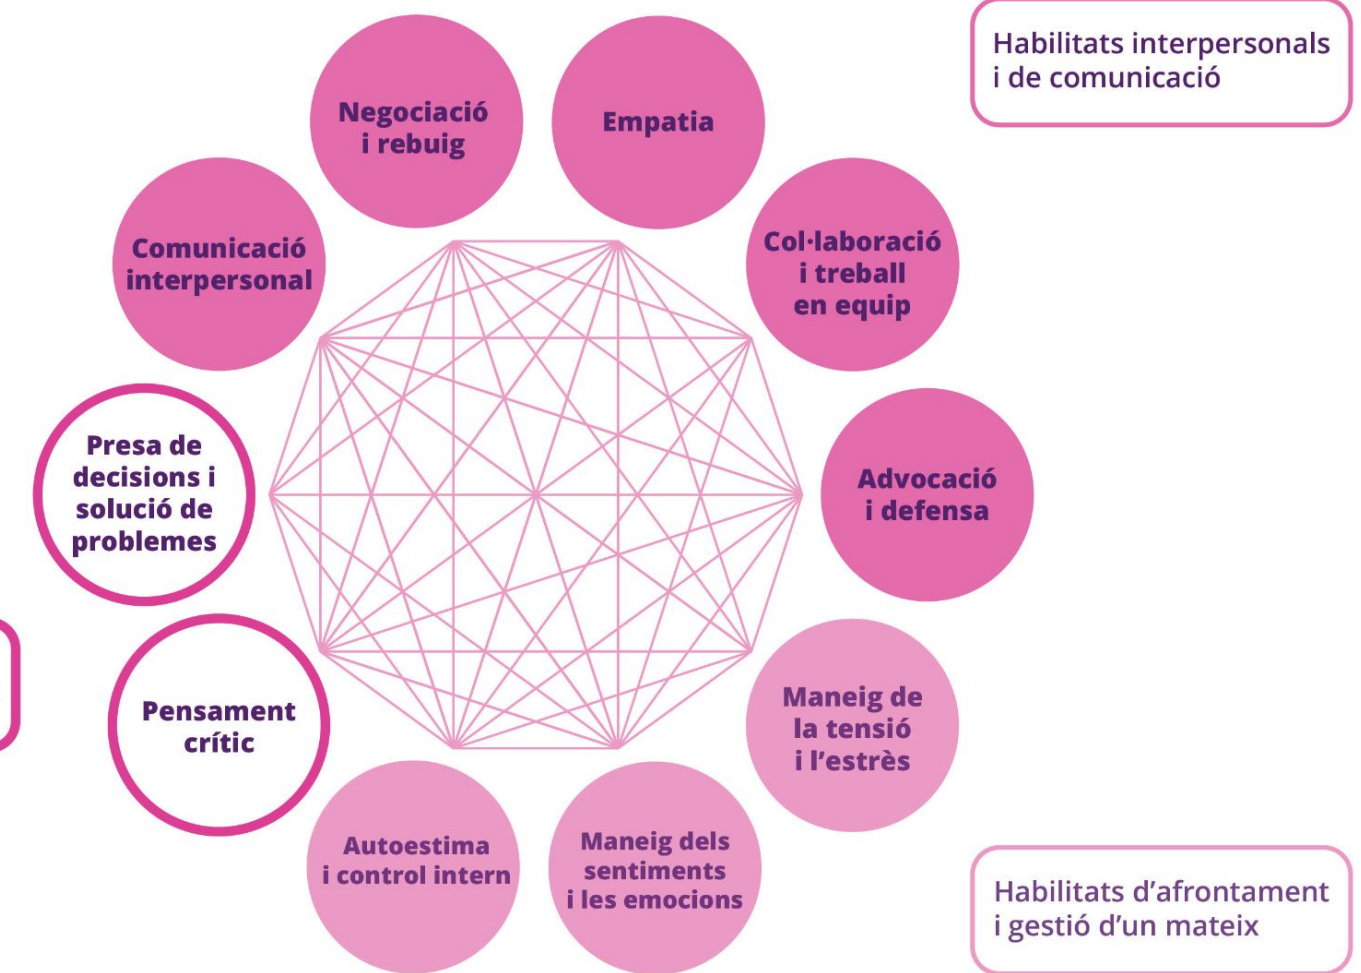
Habilitats interpersonals i de comunicació

Negociació i rebuig

Empatia

Comunicació interpersonal

Col·laboració i treball en equip

Presa de decisions i solució de problemes

Advocació i defensa

Pensament crític

Maneig de la tensió i l'estrès

Autoestima i control intern

Maneig dels sentiments i les emocions

Habilitats d'afrontament i gestió d'un mateix